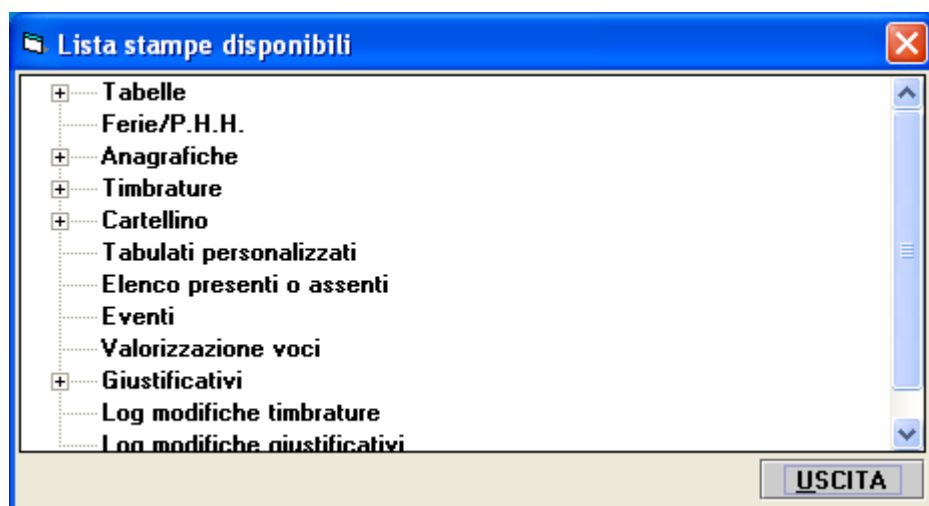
Lista stampe disponibili

Tabelle
Ferie/P.H.H.
Anagrafiche
Timbrature
Cartellino
Tabulati personalizzati
Elenco presenti o assenti
Eventi
Valorizzazione voci
Giustificativi
Log modifiche timbrature
Log modifiche giustificativi

USCITA